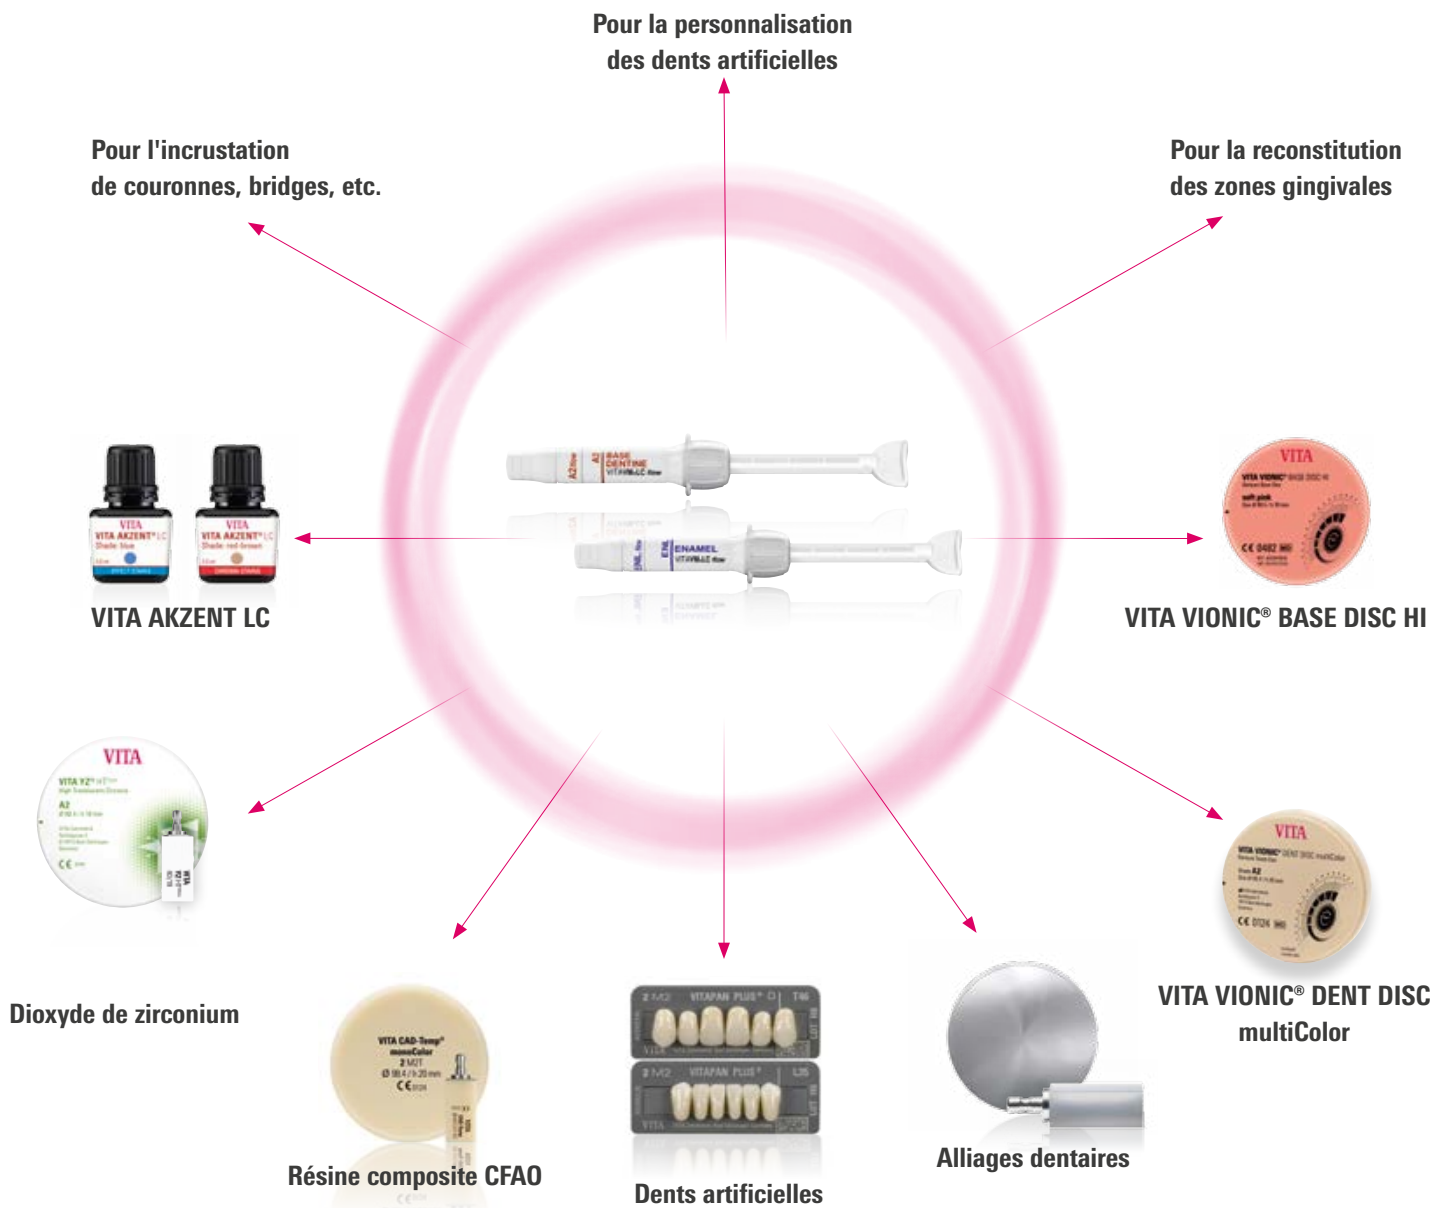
Pour la personnalisation des dents artificielles

Pour l'incrustation de couronnes, bridges, etc.

Pour la reconstitution des zones gingivales

VITA
VITA AKZENT LC
Shade: blue

VITA
VITA AKZENT LC
Shade: red-brown

A2 BASE DENTINE
VITA VM LC flow

ENL ENAMEL
VITA VM LC flow

VITA
VITA VIONIC BASE DISC HI
soft pink
CE 0482

VITA AKZENT LC

VITA VIONIC® BASE DISC HI

VITA
VITA YZ HT
A2
CE

VITA
VITA VIONIC DENT DISC multiColor
A2
CE 0124

Dioxyde de zirconium

VITA CAD-Temp monoColor
2 M2T
CE 0124

2 M2 VITAPAN PLUS T46
2 M2 VITAPAN PLUS L35
VITA

VITA VIONIC® DENT DISC multiColor

Résine composite CFAO

Dents artificielles

Alliages dentaires